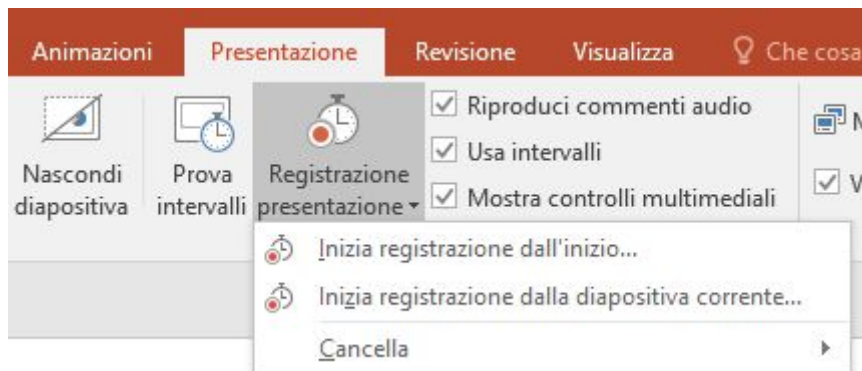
Animazioni Presentazione Revisione Visualizza Che cosa

Nascondi diapositiva

Prova intervalli

Registrazione presentazione

Riproduci commenti audio
Usa intervalli
Mostra controlli multimediali

M
V

Inizia registrazione dall'inizio...
Inizia registrazione dalla diapositiva corrente...
Cancella